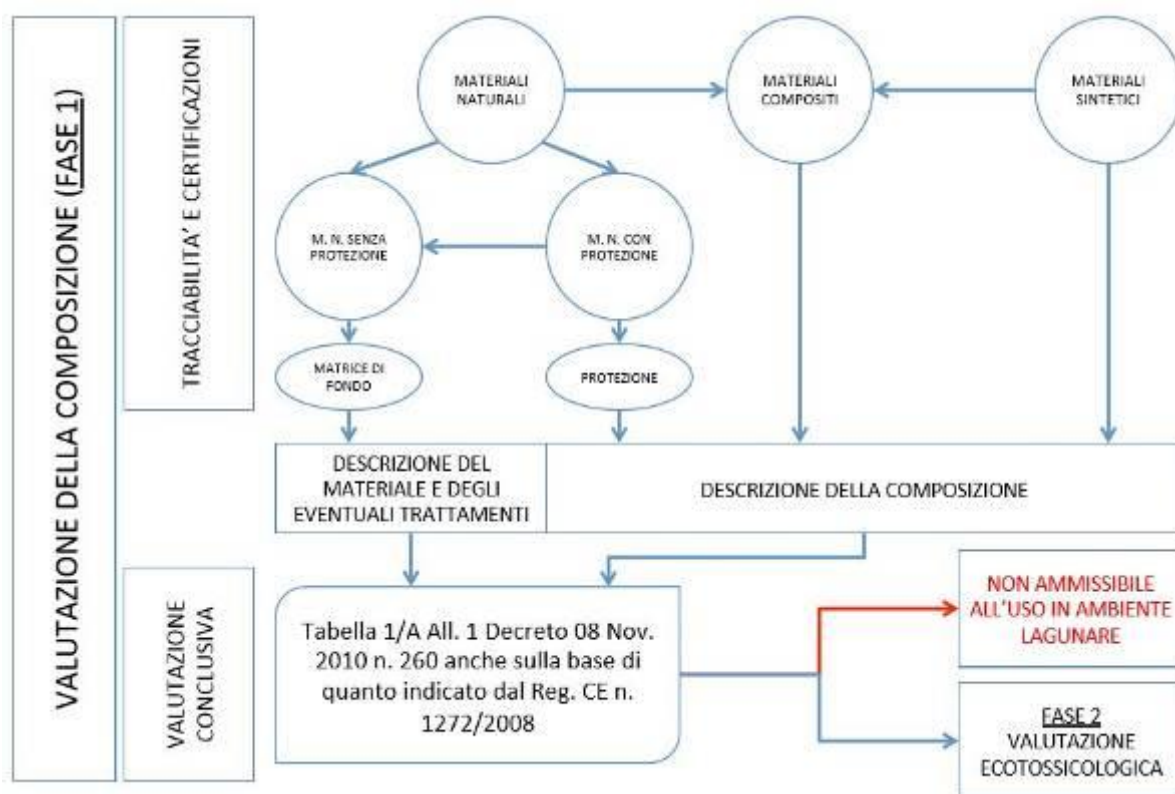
VALUTAZIONE DELLA COMPOSIZIONE (FASE 1)

TRACCIABILITA' E CERTIFICAZIONI

MATERIALI NATURALI

MATERIALI COMPOSITI

MATERIALI SINTETICI

M. N. SENZA PROTEZIONE

M. N. CON PROTEZIONE

MATRICE DI FONDO

PROTEZIONE

DESCRIZIONE DEL MATERIALE E DEGLI EVENTUALI TRATTAMENTI

DESCRIZIONE DELLA COMPOSIZIONE

VALUTAZIONE CONCLUSIVA

Tabella 1/A All. 1 Decreto 08 Nov. 2010 n. 260 anche sulla base di quanto indicato dal Reg. CE n. 1272/2008

NON AMMISSIBILE ALL'USO IN AMBIENTE LAGUNARE

FASE 2 VALUTAZIONE ECOTOSSICOLOGICA